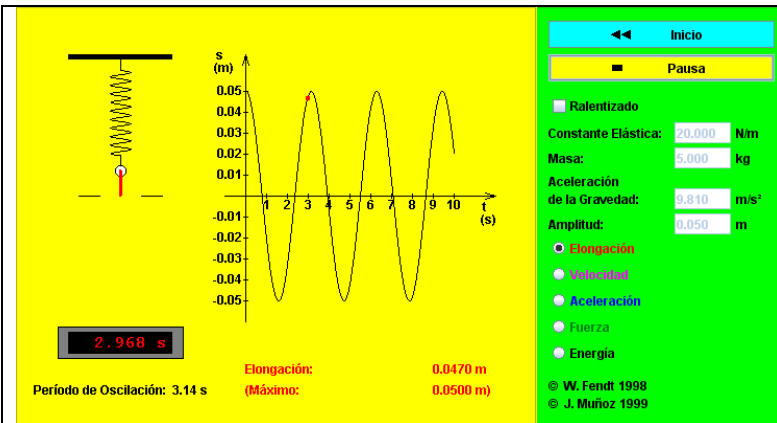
s
(m)
0.05
0.04
0.03
0.02
0.01
-0.01
-0.02
-0.03
-0.04
-0.05
1 2 3 4 5 6 7 8 9 10 t
(s)

2.968 s

Elongación: 0.0470 m
(Máximo: 0.0500 m)

Período de Oscilación: 3.14 s

◄◄ Inicio
▬ Pausa
Ralentizado
Constante Elástica: 20.000 N/m
Masa: 5.000 kg
Aceleración de la Gravedad: 9.810 m/s²
Amplitud: 0.050 m
Elongación
Velocidad
Aceleración
Fuerza
Energía
© W. Fendt 1998
© J. Muñoz 1999